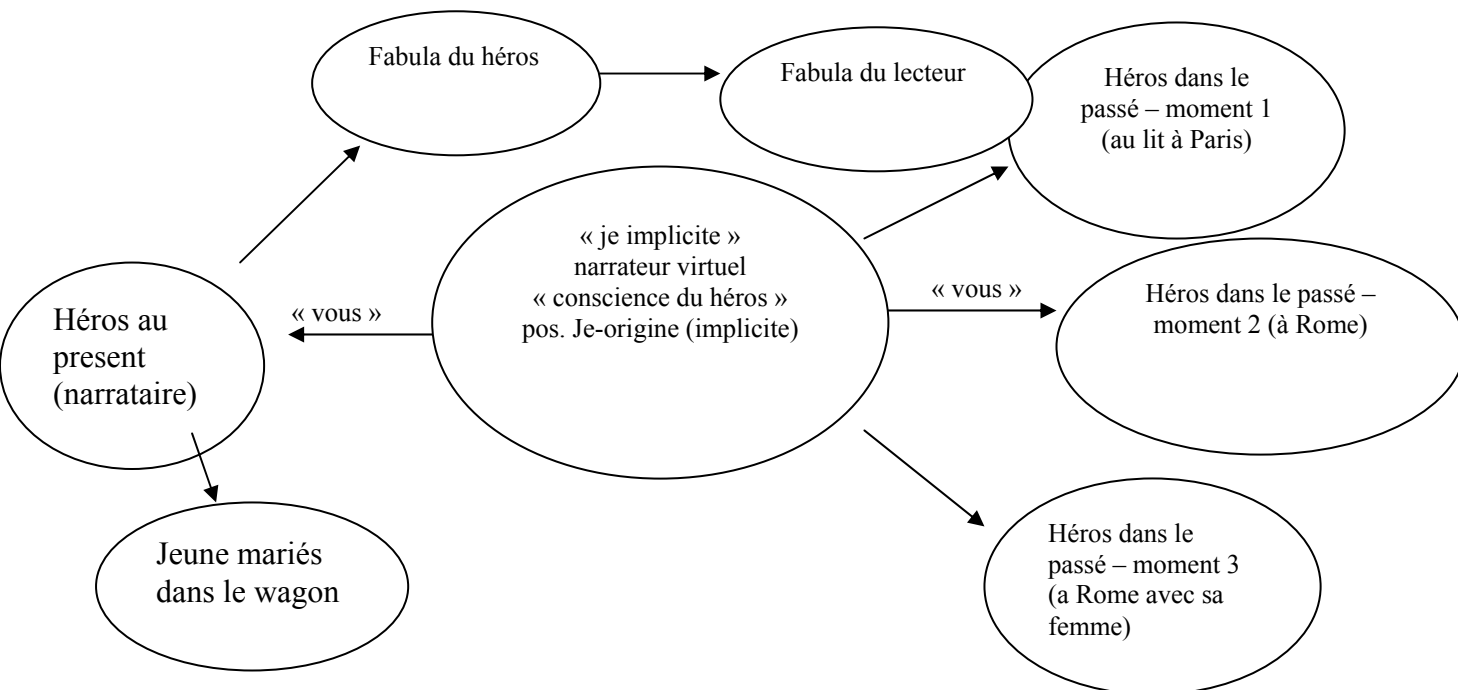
Fabula du héros

Fabula du lecteur

Héros dans le passé – moment 1 (au lit à Paris)

« je implicite » narrateur virtuel « conscience du héros » pos. Je-origine (implicite)

« vous »

« vous »

Héros au present (narrataire)

Héros dans le passé – moment 2 (à Rome)

Jeune mariés dans le wagon

Héros dans le passé – moment 3 (a Rome avec sa femme)